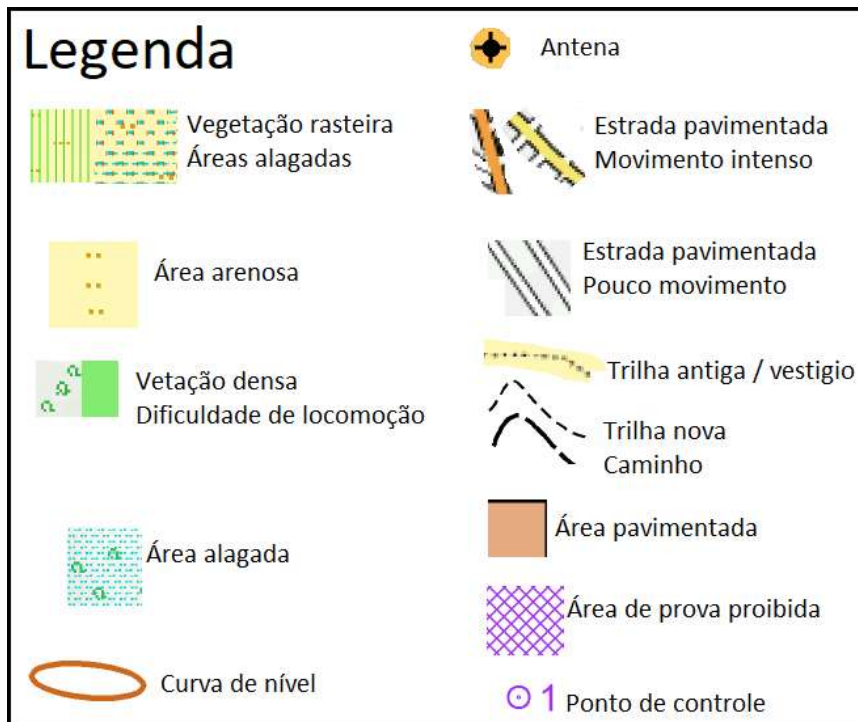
Legenda

Vegetação rasteira
Áreas alagadas

Área arenosa

Vetação densa
Dificuldade de locomoção

Área alagada

Curva de nível

Antena

Estrada pavimentada
Movimento intenso

Estrada pavimentada
Pouco movimento

Trilha antiga / vestigio

Trilha nova
Caminho

Área pavimentada

Área de prova proibida

1 Ponto de controle